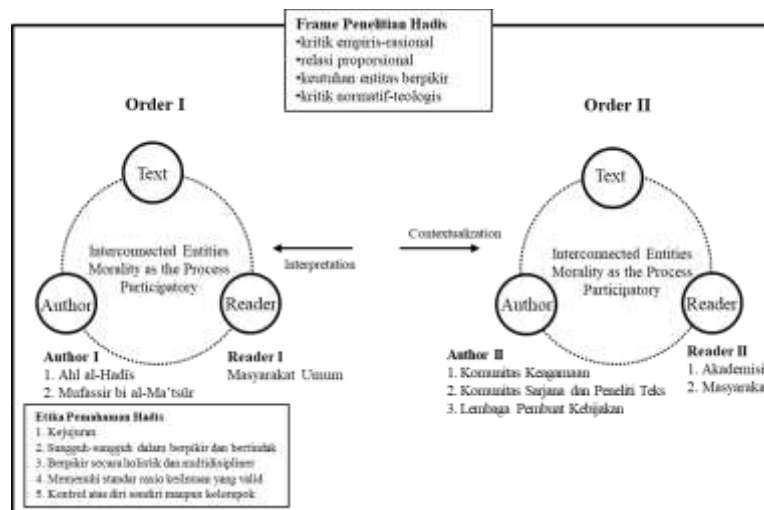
Frame Penelitian Hadis
•kritik empiris-rasional
•relasi proporsional
•keutuhan entitas berpikir
•kritik normatif-teologis

Order I

Text

Interconnected Entities
Morality as the Process
Participatory

Author

Reader

Author I
1. Ahl al-Hadis
2. Mufassir bi al-Ma'tsūr

Reader I
Masyarakat Umum

Etika Pemahaman Hadis
1. Kejujuran
2. Sungguh-sungguh dalam berpikir dan bertindak
3. Berpikir secara holistik dan multidisipliner
4. Memenuhi standar rasio keilmuan yang valid
5. Kontrol atas diri sendiri maupun kelompok

Contextualization

Interpretation

Order II

Text

Interconnected Entities
Morality as the Process
Participatory

Author

Reader

Author II
1. Komunitas Keagamaan
2. Komunitas Sarjana dan Peneliti Teks
3. Lembaga Pembuat Kebijakan

Reader II
1. Akademisi
2. Masyaraka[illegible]